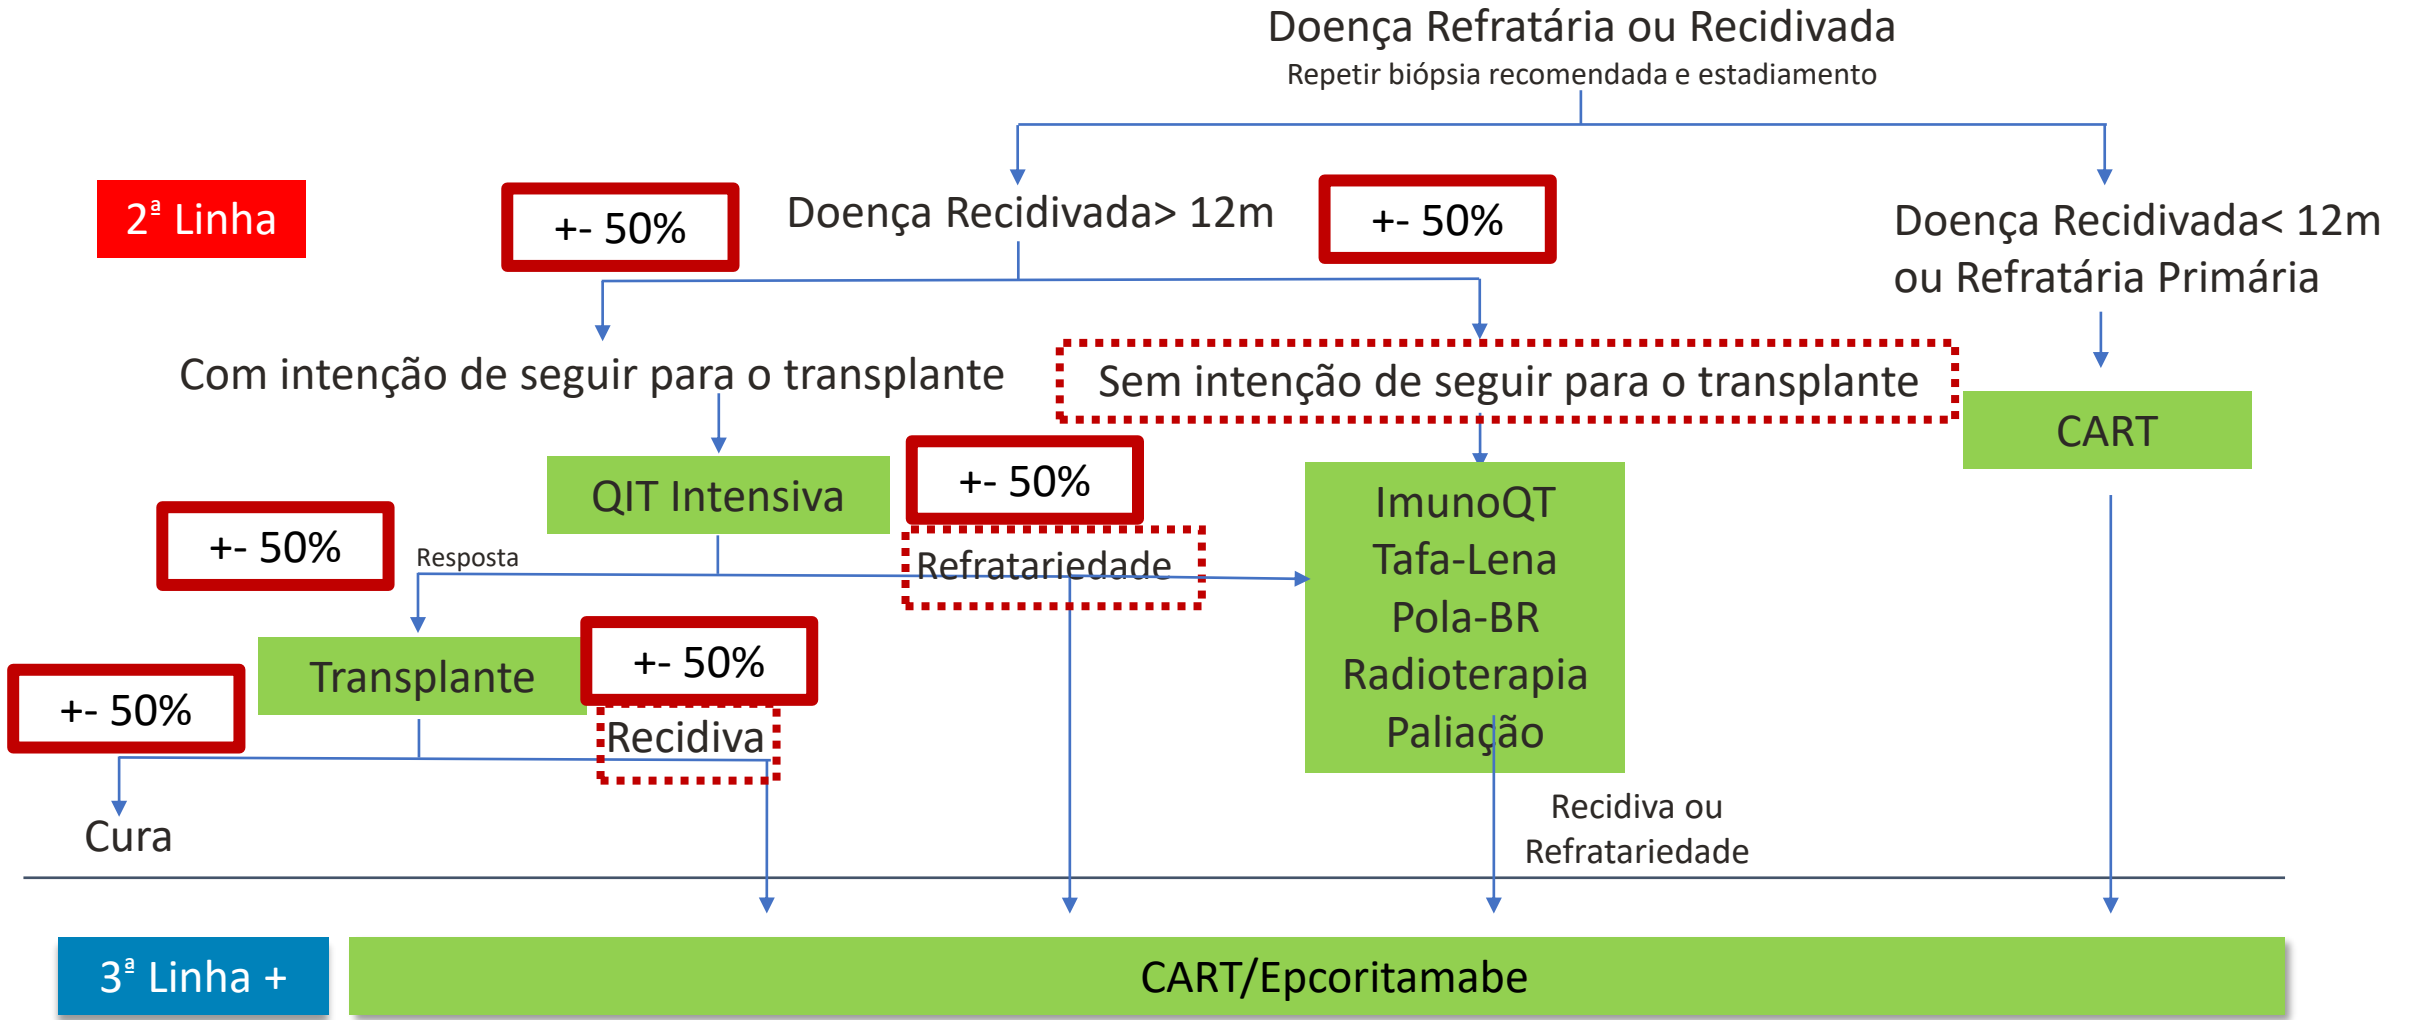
Doença Refratária ou Recidivada
Repetir biópsia recomendada e estadiamento

2ª Linha

+- 50%

Doença Recidivada> 12m

+- 50%

Doença Recidivada< 12m ou Refratária Primária

Com intenção de seguir para o transplante

Sem intenção de seguir para o transplante

CART

QIT Intensiva

+- 50%

+- 50%

Resposta

Refratariedade

ImunoQT
Tafa-Lena
Pola-BR
Radioterapia
Paliação

Transplante

+- 50%

+- 50%

Recidiva

Cura

Recidiva ou Refratariedade

3ª Linha +

CART/Epcoritamabe